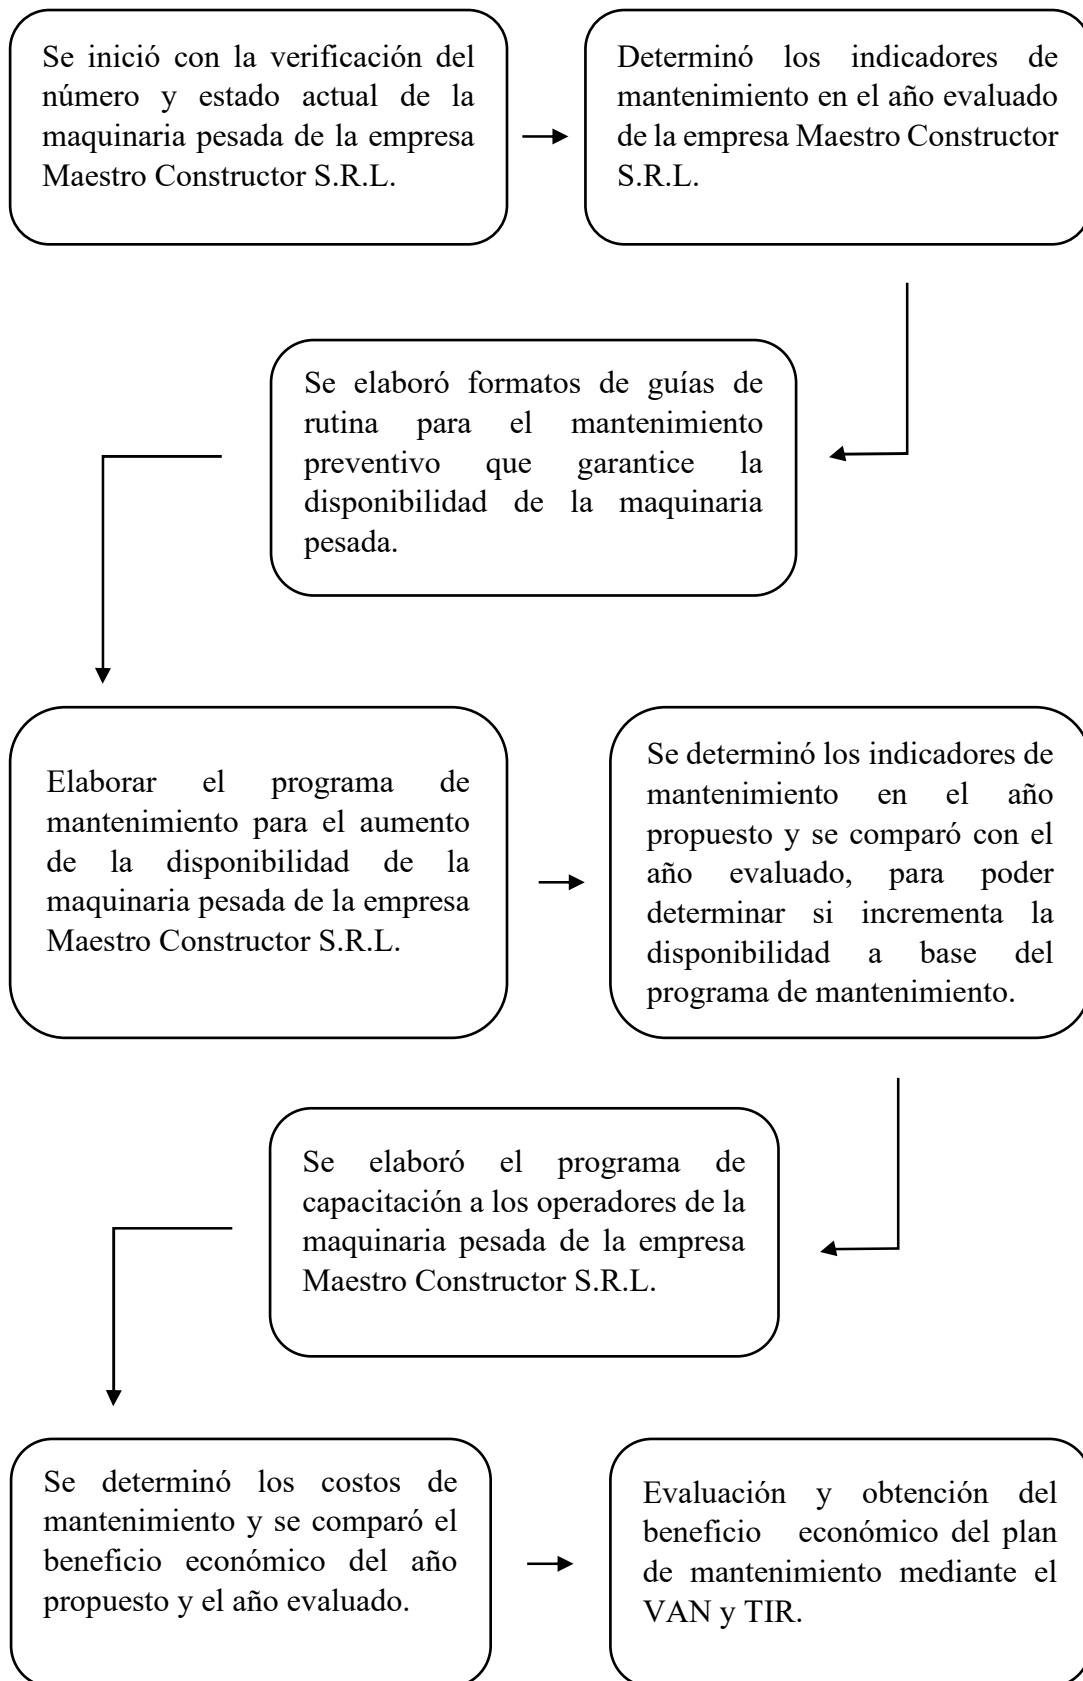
Se inició con la verificación del número y estado actual de la maquinaria pesada de la empresa Maestro Constructor S.R.L.

Determinó los indicadores de mantenimiento en el año evaluado de la empresa Maestro Constructor S.R.L.

Se elaboró formatos de guías de rutina para el mantenimiento preventivo que garantice la disponibilidad de la maquinaria pesada.

Elaborar el programa de mantenimiento para el aumento de la disponibilidad de la maquinaria pesada de la empresa Maestro Constructor S.R.L.

Se determinó los indicadores de mantenimiento en el año propuesto y se comparó con el año evaluado, para poder determinar si incrementa la disponibilidad a base del programa de mantenimiento.

Se elaboró el programa de capacitación a los operadores de la maquinaria pesada de la empresa Maestro Constructor S.R.L.

Se determinó los costos de mantenimiento y se comparó el beneficio económico del año propuesto y el año evaluado.

Evaluación y obtención del beneficio económico del plan de mantenimiento mediante el VAN y TIR.